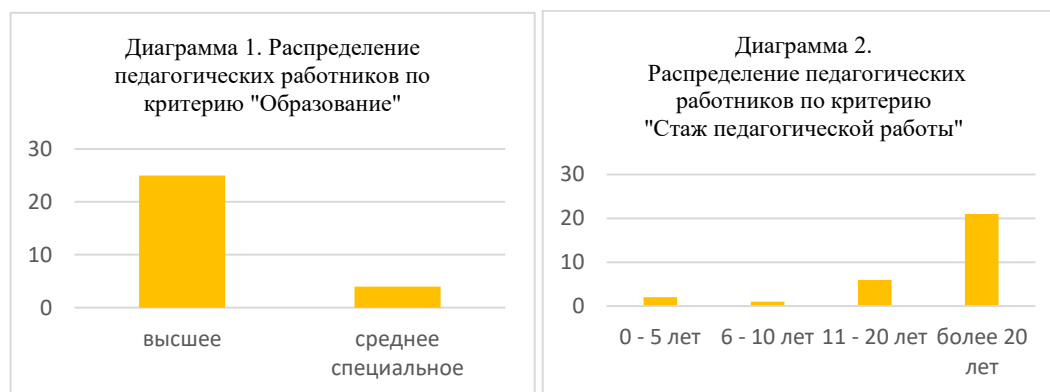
Диаграмма 1. Распределение педагогических работников по критерию "Образование"

30
20
10
0

высшее
среднее специальное

Диаграмма 2. Распределение педагогических работников по критерию "Стаж педагогической работы"

30
20
10
0

0 - 5 лет
6 - 10 лет
11 - 20 лет
более 20 лет